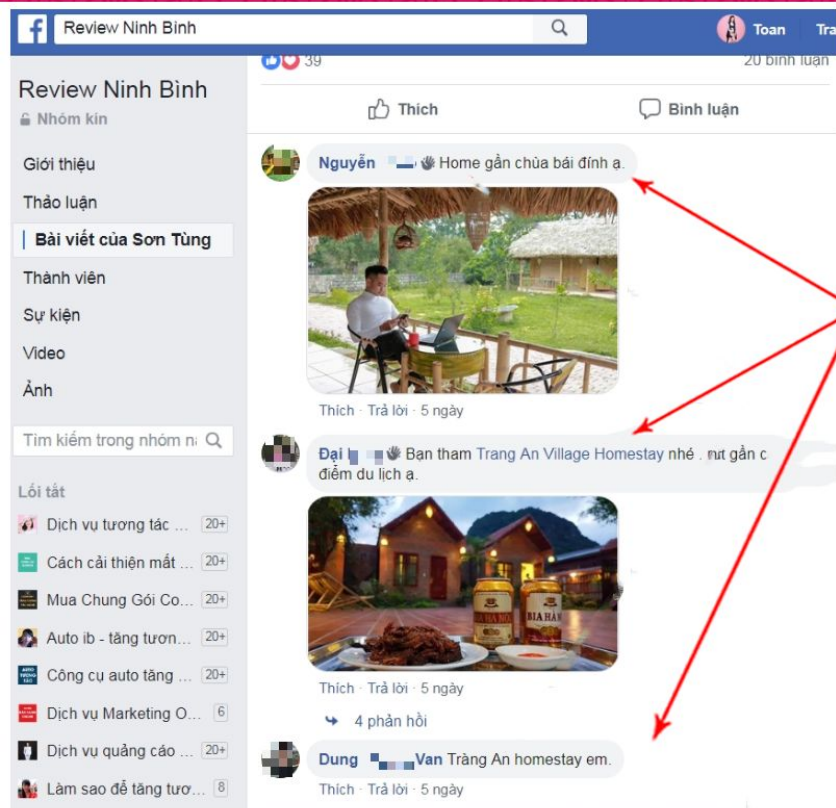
Review Ninh Bình

Toan Tra

39

20 bình luận

Review Ninh Bình

Nhóm kín

Giới thiệu

Thảo luận

Bài viết của Sơn Tùng

Thành viên

Sự kiện

Video

Ảnh

Tìm kiếm trong nhóm n

Lối tắt

Dịch vụ tương tác ... 20+

Cách cải thiện mắt ... 20+

Mua Chung Gói Co... 20+

Auto ib - tăng tương... 20+

Công cụ auto tăng ... 20+

Dịch vụ Marketing O... 6

Dịch vụ quảng cáo ... 20+

Làm sao để tăng tươ... 8

Thích

Bình luận

Nguyễn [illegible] Home gần chùa bái đính ạ.

Thích · Trả lời · 5 ngày

Đại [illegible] Bạn tham Trang An Village Homestay nhé . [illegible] gần c điểm du lịch ạ.

BIA HÀ

Thích · Trả lời · 5 ngày

4 phản hồi

Dung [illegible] Van Tràng An homestay em.

Thích · Trả lời · 5 ngày